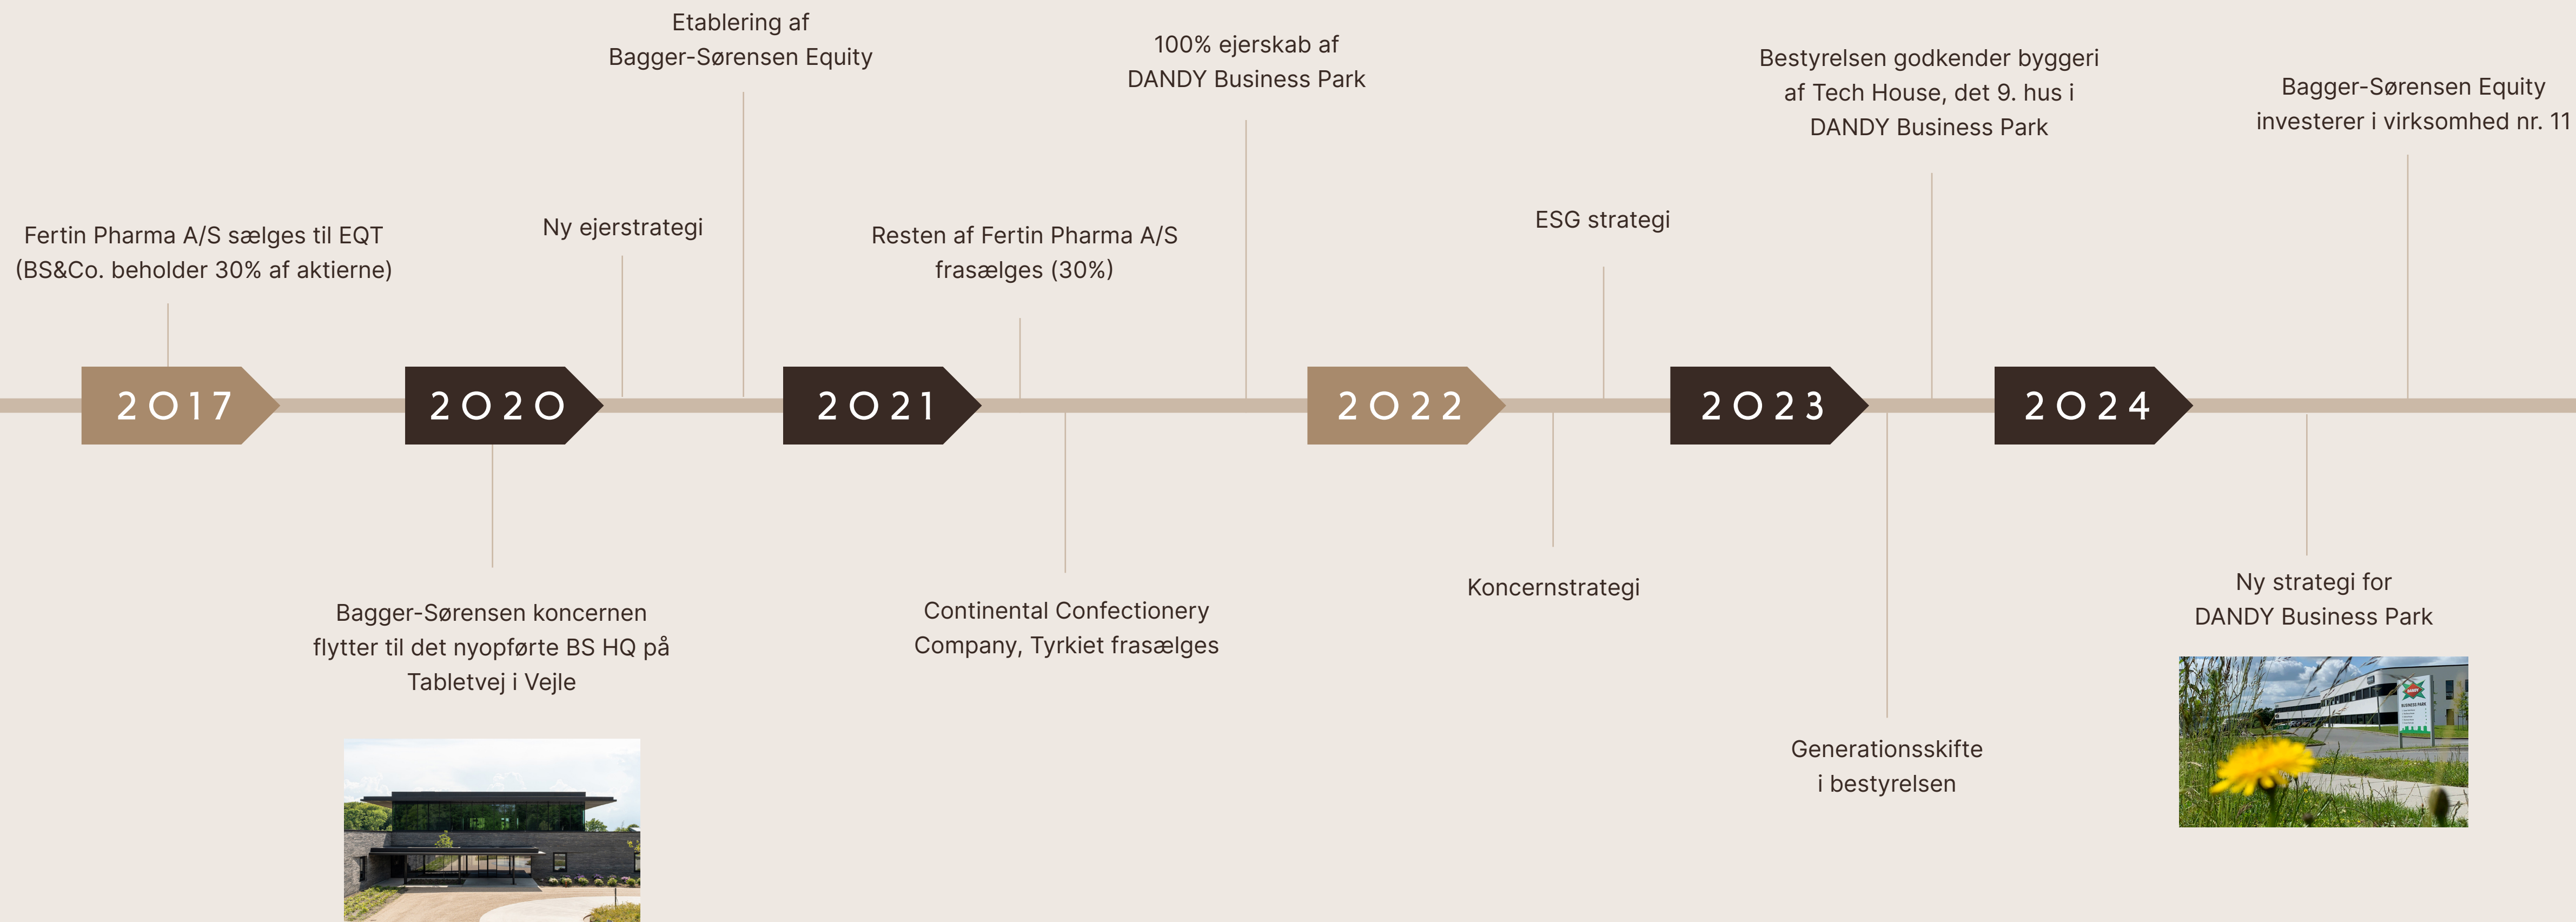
Etablering af Bagger-Sørensen Equity

100% ejerskab af DANDY Business Park

Bestyrelsen godkender byggeri af Tech House, det 9. hus i DANDY Business Park

Bagger-Sørensen Equity investerer i virksomhed nr. 11

Fertin Pharma A/S sælges til EQT (BS&Co. beholder 30% af aktierne)

Ny ejerstrategi

Resten af Fertin Pharma A/S frasælges (30%)

ESG strategi

2017

2020

2021

2022

2023

2024

Bagger-Sørensen koncernen flytter til det nyopførte BS HQ på Tabletvej i Vejle

Continental Confectionery Company, Tyrkiet frasælges

Koncernstrategi

Ny strategi for DANDY Business Park

Generationsskifte i bestyrelsen